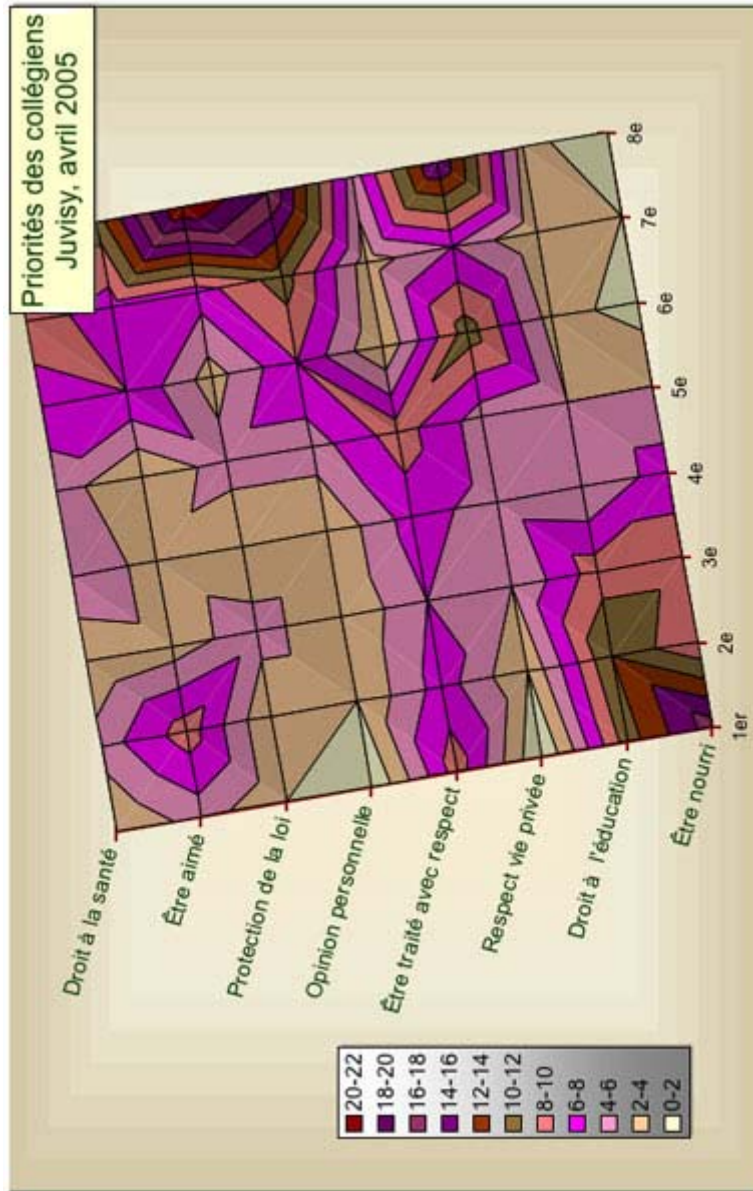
Priorités des collégiens
Juvisy, avril 2005

Droit à la santé
Être aimé
Protection de la loi
Opinion personnelle
Être traité avec respect
Respect vie privée
Droit à l'éducation
Être nourri

1er
2e
3e
4e
5e
6e
7e
8e

20-22
18-20
16-18
14-16
12-14
10-12
8-10
6-8
4-6
2-4
0-2